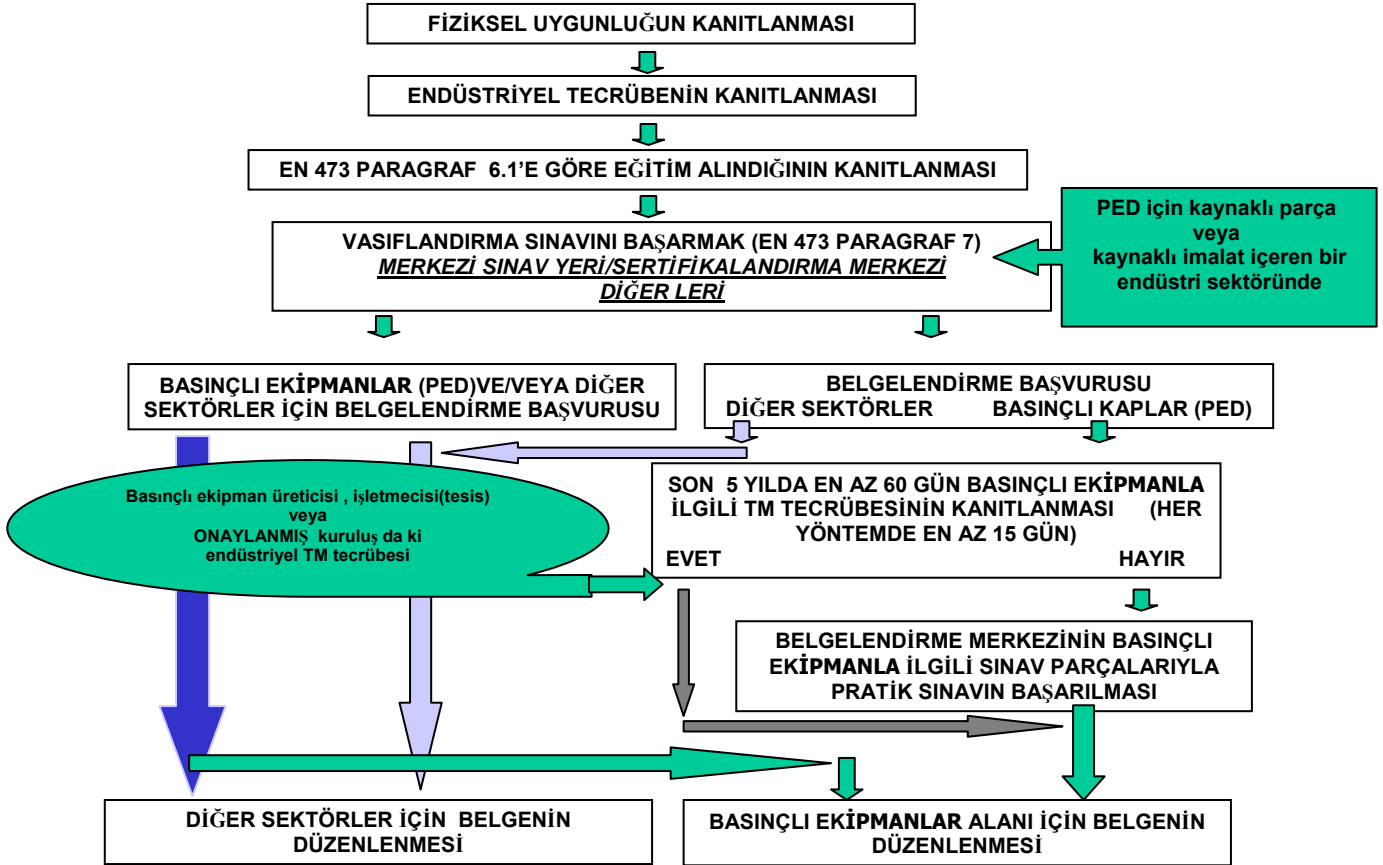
FİZİKSEL UYGUNLUĞUN KANITLANMASI

ENDÜSTRİYEL TECRÜBENİN KANITLANMASI

EN 473 PARAGRAF 6.1'E GÖRE EĞİTİM ALINDIĞININ KANITLANMASI

VASIFLANDIRMA SINAVINI BAŞARMAK (EN 473 PARAGRAF 7)
MERKEZİ SINAV YERİ/SERTİFİKALANDIRMA MERKEZİ
DİĞER LERİ

PED için kaynaklı parça veya kaynaklı imalat içeren bir endüstri sektöründe

BASINÇLI EKİPMANLAR (PED)VE/VEYA DİĞER SEKTÖRLER İÇİN BELGELENDİRME BAŞVURUSU

BELGELENDİRME BAŞVURUSU
DİĞER SEKTÖRLER BASINÇLI KAPLAR (PED)

Basınçlı ekipman üreticisi , işletmecisi(tesis) veya ONAYLANMIŞ kuruluş da ki endüstriyel TM tecrübesi

SON 5 YILDA EN AZ 60 GÜN BASINÇLI EKİPMANLA İLGİLİ TM TECRÜBESİNİN KANITLANMASI (HER YÖNTEMDE EN AZ 15 GÜN)
EVET HAYIR

BELGELENDİRME MERKEZİNİN BASINÇLI EKİPMANLA İLGİLİ SINAV PARÇALARIYLA PRATİK SINAVIN BAŞARILMASI

DİĞER SEKTÖRLER İÇİN BELGENİN DÜZENLENMESİ

BASINÇLI EKİPMANLAR ALANI İÇİN BELGENİN DÜZENLENMESİ